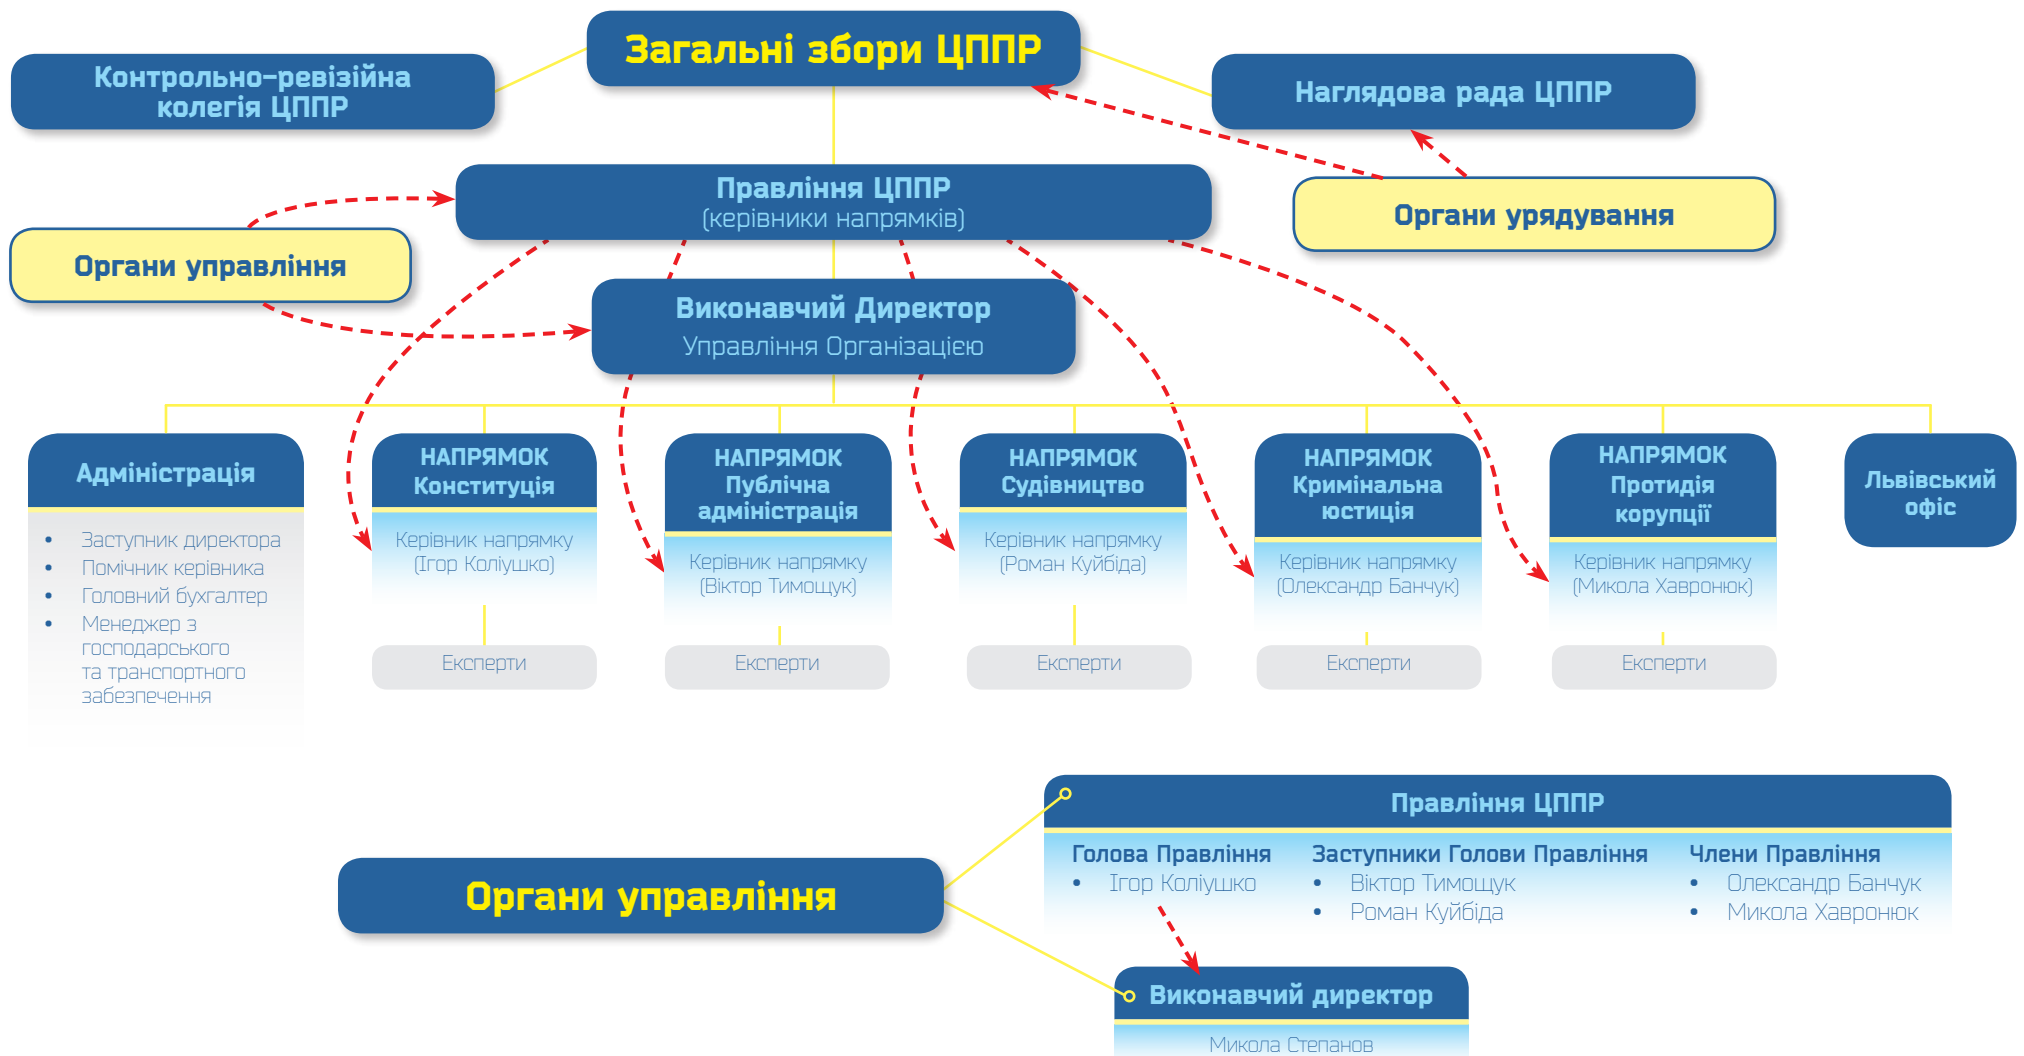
Загальні збори ЦППР

Контрольно-ревізійна колегія ЦППР

Наглядова рада ЦППР

Правління ЦППР
(керівники напрямків)

Органи урядування

Органи управління

Виконавчий Директор
Управління Організацією

Адміністрація
- Заступник директора
- Помічник керівника
- Головний бухгалтер
- Менеджер з господарського та транспортного забезпечення

НАПРЯМОК Конституція
Керівник напрямку (Ігор Коліушко)
Експерти

НАПРЯМОК Публічна адміністрація
Керівник напрямку (Віктор Тимощук)
Експерти

НАПРЯМОК Судівництво
Керівник напрямку (Роман Куйбіда)
Експерти

НАПРЯМОК Кримінальна юстиція
Керівник напрямку (Олександр Банчук)
Експерти

НАПРЯМОК Протидія корупції
Керівник напрямку (Микола Хавронюк)
Експерти

Львівський офіс

Органи управління

Правління ЦППР
Голова Правління
- Ігор Коліушко
Заступники Голови Правління
- Віктор Тимощук
- Роман Куйбіда
Члени Правління
- Олександр Банчук
- Микола Хавронюк

Виконавчий директор
Микола Степанов